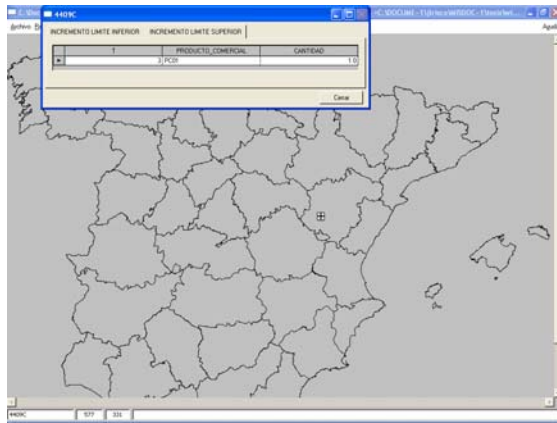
C:\Doc
4409C
C:\DOCUM\ - F:\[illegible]\SDOC - F\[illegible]
Archivo
Ayud
INCREMENTO LIMITE INFERIOR
INCREMENTO LIMITE SUPERIOR

| | T | PRODUCTO_COMERCIAL | CANTIDAD |
|---|---|---|---|
| ► | 3 | PC01 | 1.0 |

Cerrar
4409C
577
331